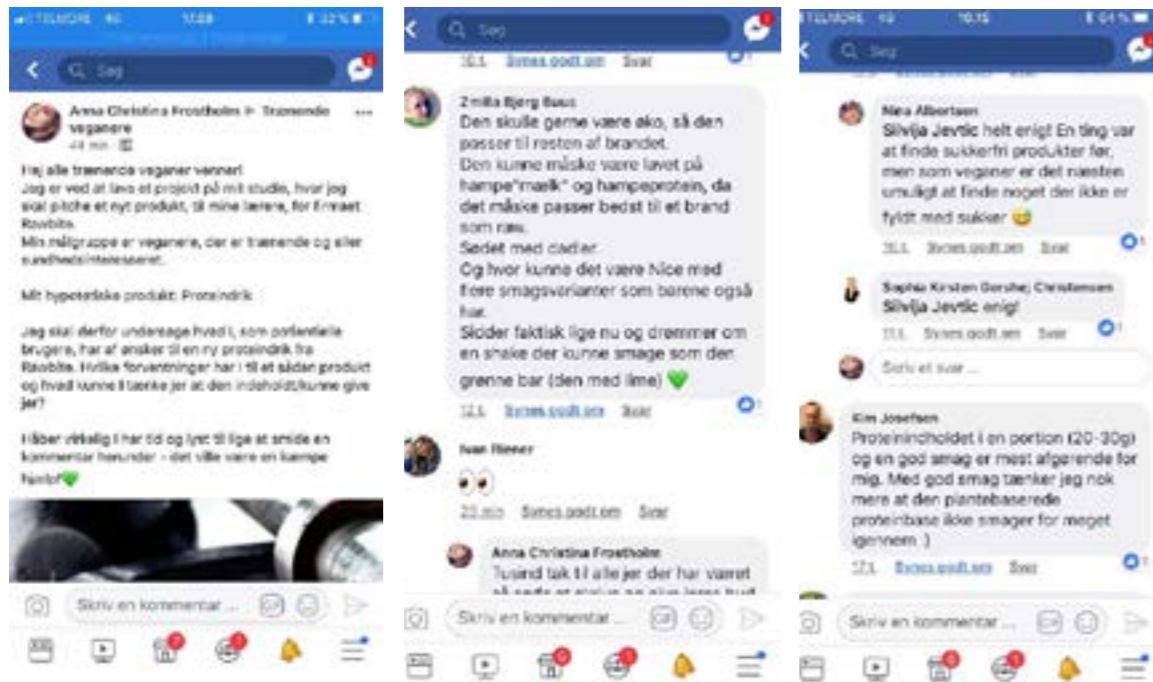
TELMORE 4G 17.08 32 %

Søg

Anna Christina Frostholm ▶ Trænende veganere
44 min

Hej alle trænende veganer venner!
Jeg er ved at lave et projekt på mit studie, hvor jeg skal pitche et nyt produkt, til mine lærere, for firmaet Rawbite.
Min målgruppe er veganere, der er trænende og aller sundhedsinteresseret.

Mit hypotetiske produkt: Proteindrik

Jeg skal derfor undersøge hvad I, som potientielle brugere, har af ønsker til en ny proteindrik fra Rawbite. Hvilke forventninger har I til et sådan produkt og hvad kunne I tænke jer at den indeholdt/kunne give jer?

Håber virkelig I har tid og lyst til lige at smide en kommentar herunder - det ville være en kæmpe hjælp!💚

Skriv en kommentar ...

Søg

10 t Synes godt om Svar

Emilia Bjerg Buus
Den skulle gerne være øko, så den passer til resten af brandet.
Den kunne måske være lavet på hampe"mælk" og hampeprotein, da det måske passer bedst til et brand som raw.
Sødet med dadler.
Og hvor kunne det være Nice med flere smagsvarianter som barerne også har.
Sidder faktisk lige nu og drømmer om en shake der kunne smage som den grønne bar (den med lime) 💚
12 t Synes godt om Svar

Ivan Riener
👀
23 min Synes godt om Svar

Anna Christina Frostholm
Tusind tak til alle jer der har været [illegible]

Skriv en kommentar ...

TELMORE 4G 10.15 64 %

Søg

Nina Albertsen
Silvija Jevtic helt enig! En ting var at finde sukkerfri produkter før, men som veganer er det næsten umuligt at finde noget der ikke er fyldt med sukker 😅
16 t Synes godt om Svar

Sophia Kirsten Gorshaj Christensen
Silvija Jevtic enig!
11 t Synes godt om Svar

Skriv et svar ...

Kim Josefsen
Proteinindholdet i en portion (20-30g) og en god smag er mest afgørende for mig. Med god smag tænker jeg nok mere at den plantebaserede proteinbase ikke smager for meget igennem :)
17 t Synes godt om Svar

Skriv en kommentar ...